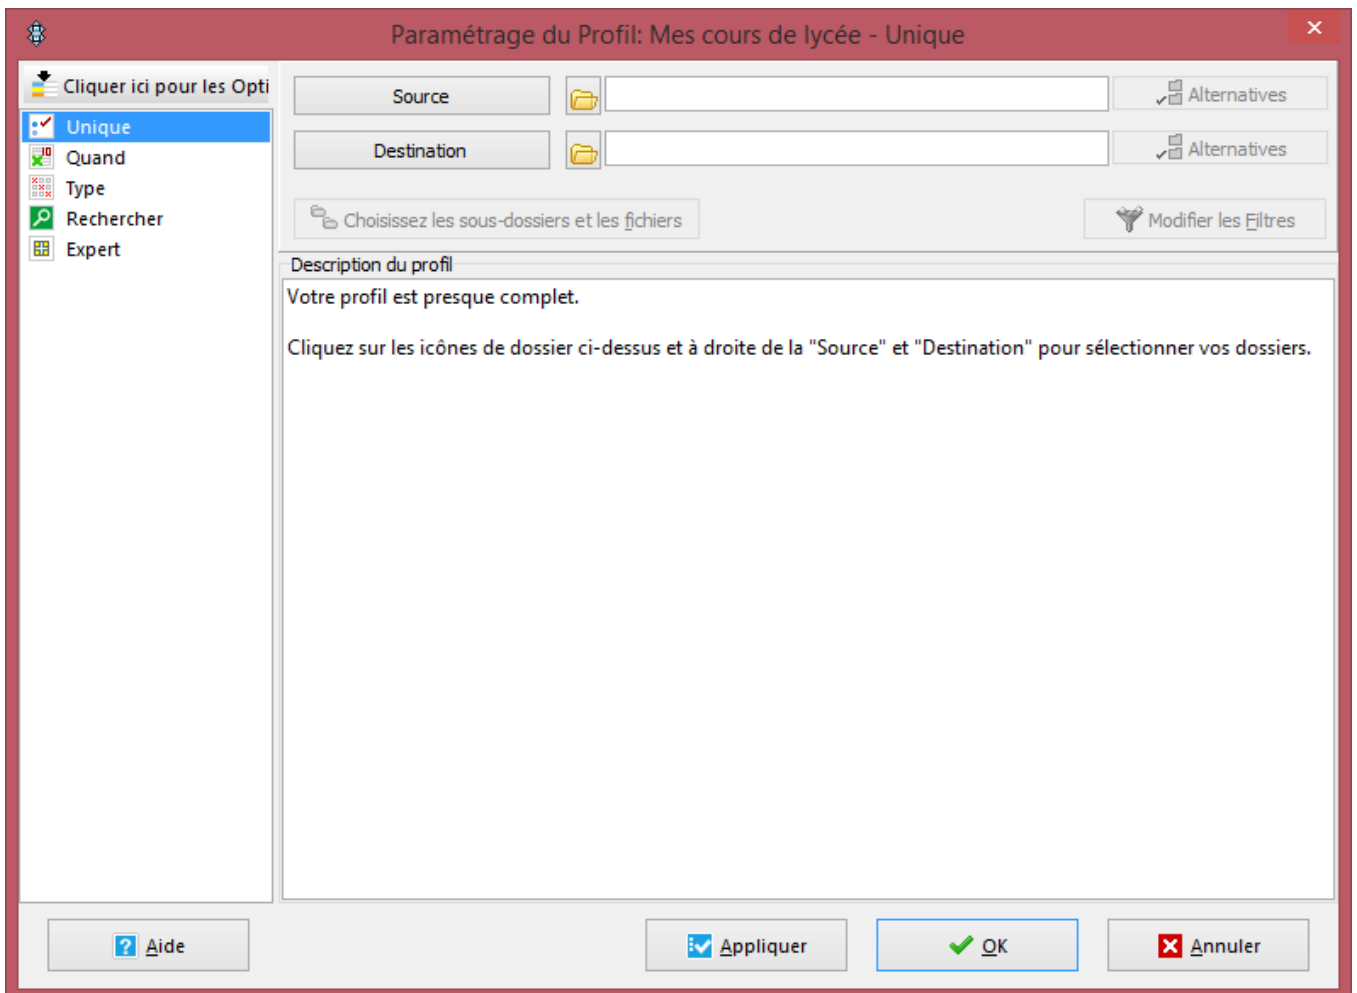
Paramétrage du Profil: Mes cours de lycée - Unique

Cliquer ici pour les Opti

Unique
Quand
Type
Rechercher
Expert

Source
Alternatives
Destination
Alternatives

Choisissez les sous-dossiers et les fichiers
Modifier les Filtres

Description du profil

Votre profil est presque complet.

Cliquez sur les icônes de dossier ci-dessus et à droite de la "Source" et "Destination" pour sélectionner vos dossiers.

Aide
Appliquer
OK
Annuler